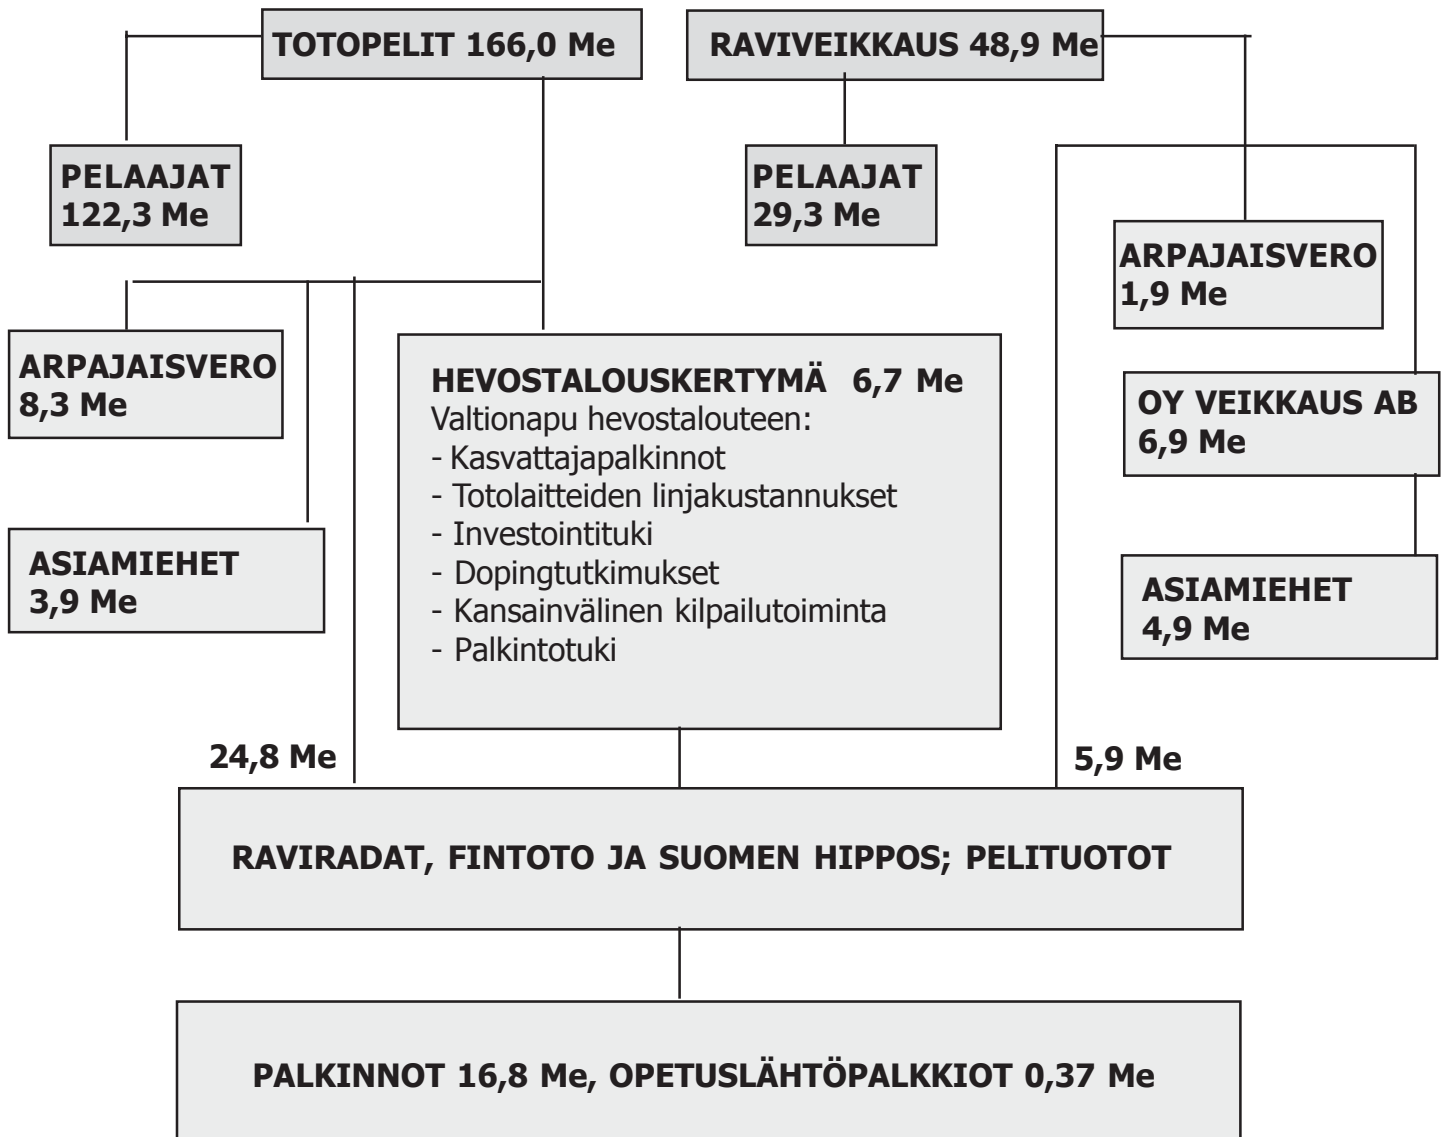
TOTOPELIT 166,0 Me

RAVIVEIKKAUS 48,9 Me

PELAAJAT
122,3 Me

PELAAJAT
29,3 Me

ARPAJAISVERO
1,9 Me

ARPAJAISVERO
8,3 Me

HEVOSTALOUSKERTYMÄ 6,7 Me
Valtionapu hevostalouteen:
- Kasvattajapalkinnot
- Totolaitteiden linjakustannukset
- Investointituki
- Dopingtutkimukset
- Kansainvälinen kilpailutoiminta
- Palkintotuki

OY VEIKKAUS AB
6,9 Me

ASIAMIEHET
3,9 Me

ASIAMIEHET
4,9 Me

24,8 Me

5,9 Me

RAVIRADAT, FINTOTO JA SUOMEN HIPPOS; PELITUOTOT

PALKINNOT 16,8 Me, OPETUSLÄHTÖPALKKIOT 0,37 Me